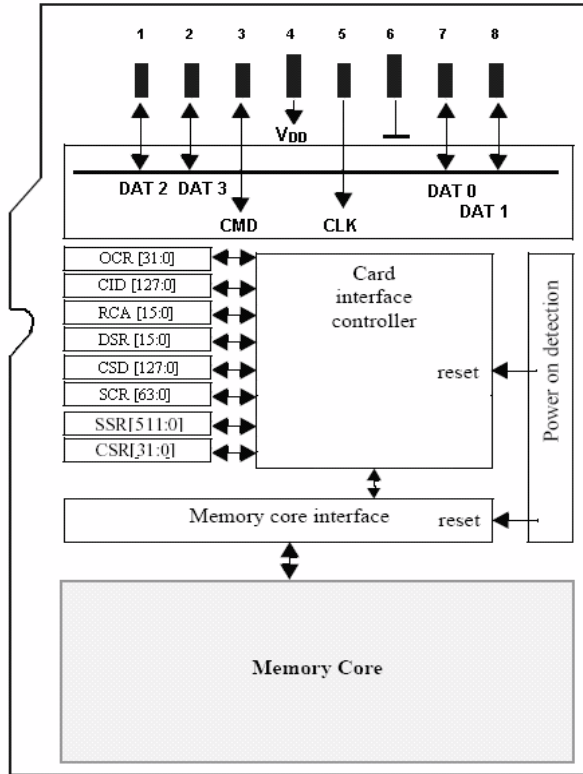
1 2 3 4 5 6 7 8

$V_{DD}$

DAT 2 DAT 3 DAT 0 DAT 1

CMD CLK

OCR [31:0]
CID [127:0]
RCA [15:0]
DSR [15:0]
CSD [127:0]
SCR [63:0]
SSR[511:0]
CSR[31:0]

Card interface controller

reset

Power on detection

Memory core interface

reset

Memory Core